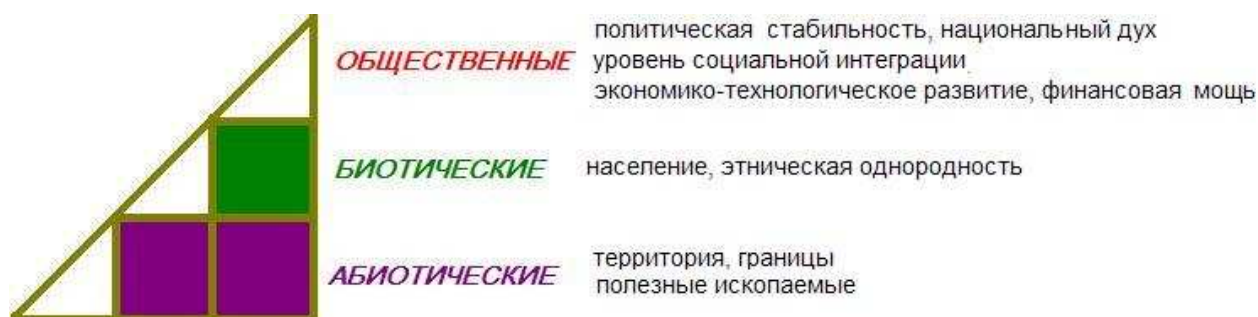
ОБЩЕСТВЕННЫЕ
политическая стабильность, национальный дух
уровень социальной интеграции
экономико-технологическое развитие, финансовая мощь

БИОТИЧЕСКИЕ
население, этническая однородность

АБИОТИЧЕСКИЕ
территория, границы
полезные ископаемые